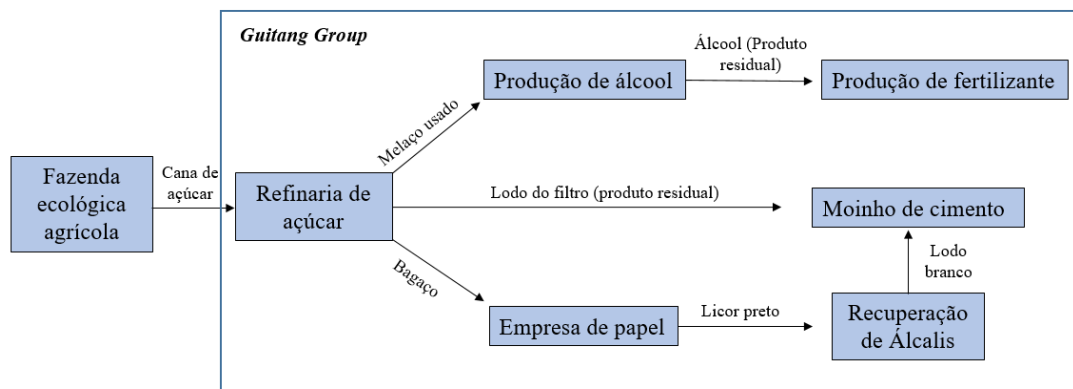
Guitang Group

Fazenda ecológica agrícola

Cana de açúcar

Refinaria de açúcar

Melaço usado

Produção de álcool

Álcool (Produto residual)

Produção de fertilizante

Lodo do filtro (produto residual)

Moinho de cimento

Lodo branco

Bagaço

Empresa de papel

Licor preto

Recuperação de Álcalis